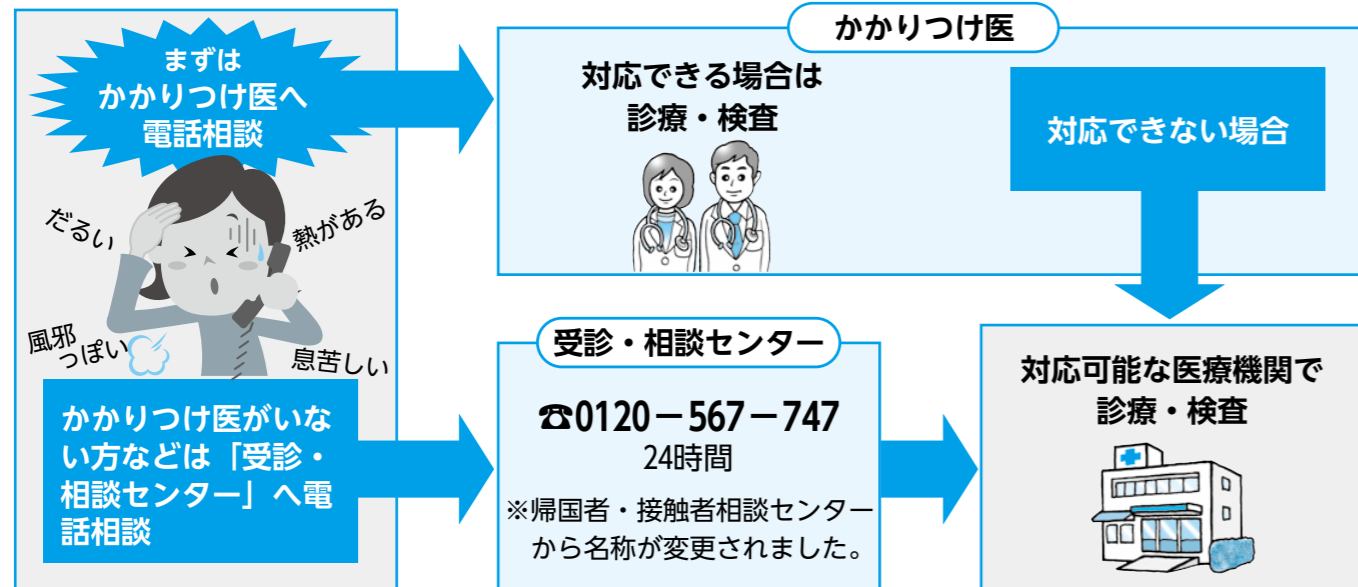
まずは
かかりつけ医へ
電話相談

だるい

熱がある

風邪
っぽい

息苦しい

かかりつけ医がいない方などは「受診・相談センター」へ電話相談

かかりつけ医

対応できる場合は
診療・検査

対応できない場合

受診・相談センター

☎0120－567－747
24時間

※帰国者・接触者相談センターから名称が変更されました。

対応可能な医療機関で
診療・検査